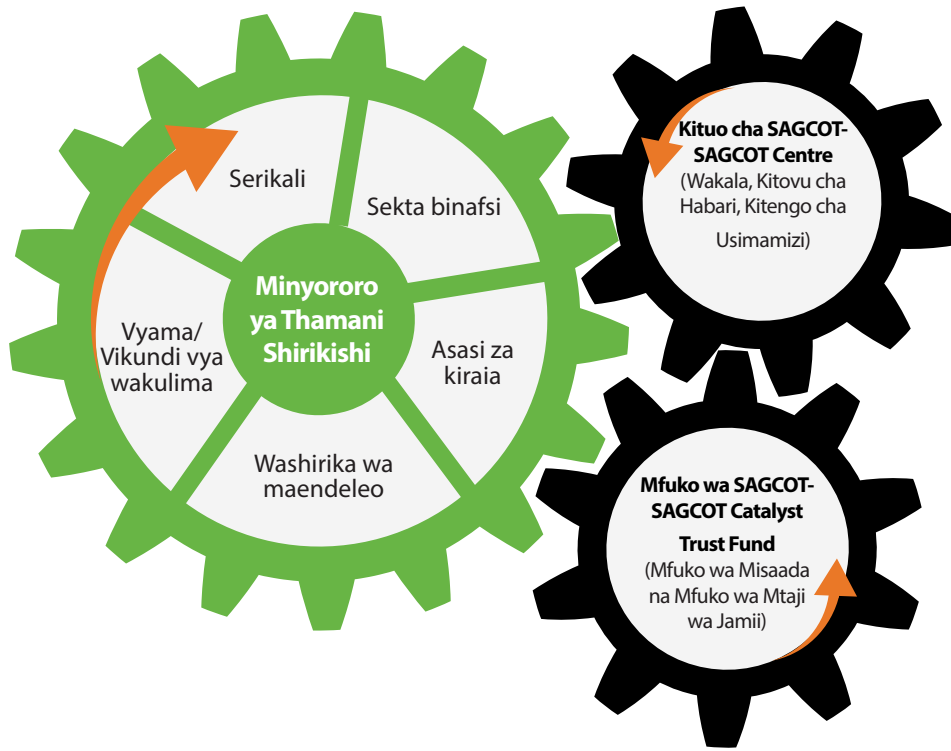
Minyororo ya Thamani Shirikishi

Serikali

Sekta binafsi

Asasi za kiraia

Washirika wa maendeleo

Vyama/ Vikundi vya wakulima

Kituo cha SAGCOT-SAGCOT Centre
(Wakala, Kitovu cha Habari, Kitengo cha Usimamizi)

Mfuko wa SAGCOT-SAGCOT Catalyst Trust Fund
(Mfuko wa Misaada na Mfuko wa Mtaji wa Jamii)